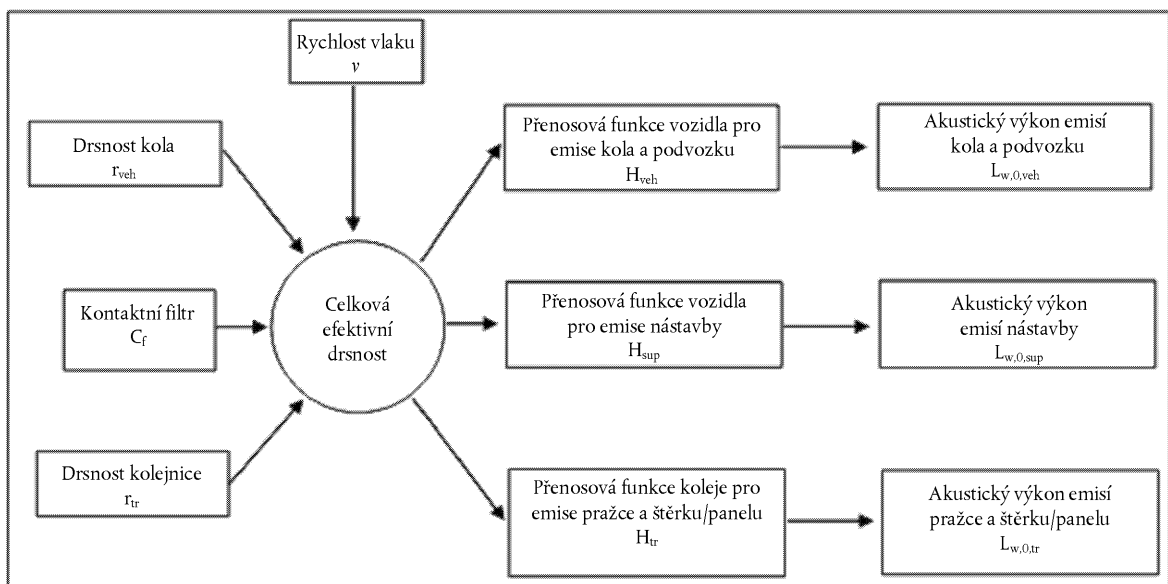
Rychlost vlaku
$v$

Drsnost kola
$r_{veh}$

Kontaktní filtr
$C_f$

Drsnost kolejnice
$r_{tr}$

Celková efektivní drsnost

Přenosová funkce vozidla pro emise kola a podvozku
$H_{veh}$

Přenosová funkce vozidla pro emise nástavby
$H_{sup}$

Přenosová funkce koleje pro emise pražce a štěrku/panelu
$H_{tr}$

Akustický výkon emisí kola a podvozku
$L_{w,0,veh}$

Akustický výkon emisí nástavby
$L_{w,0,sup}$

Akustický výkon emisí pražce a štěrku/panelu
$L_{w,0,tr}$